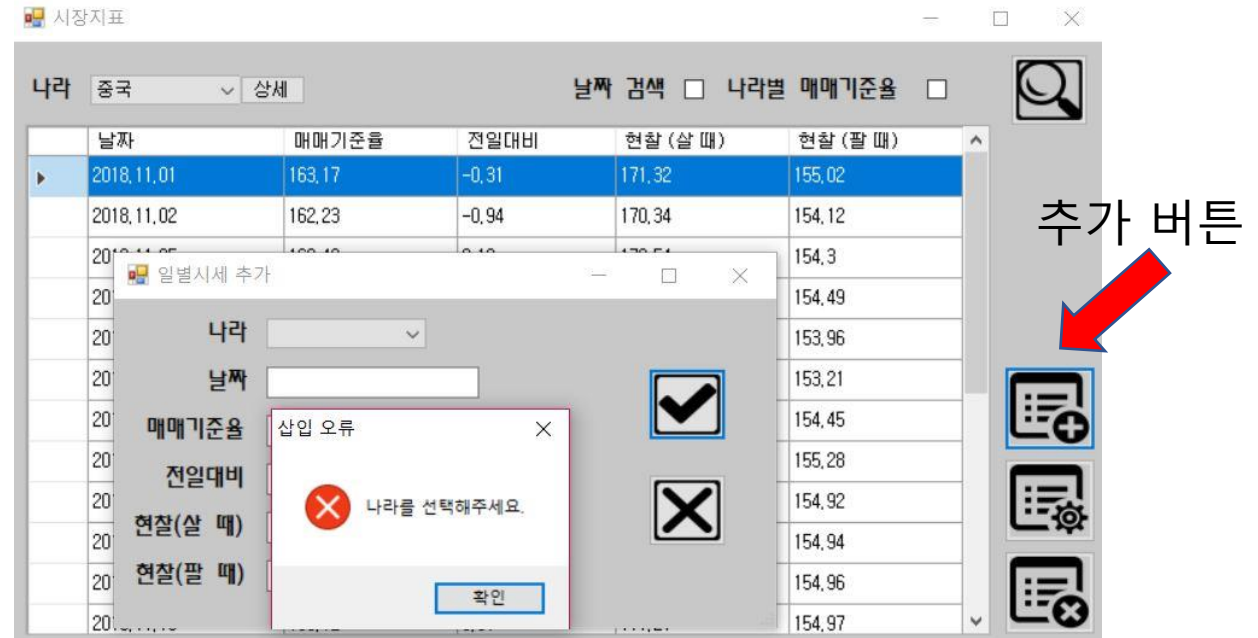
시장지표

나라 중국 상세

날짜 검색 나라별 매매기준율

| | 날짜 | 매매기준율 | 전일대비 | 현찰 (살 때) | 현찰 (팔 때) |
|---|---|---|---|---|---|
| ▸ | 2018.11.01 | 163.17 | -0.31 | 171.32 | 155.02 |
| | 2018.11.02 | 162.23 | -0.94 | 170.34 | 154.12 |
| | 20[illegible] | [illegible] | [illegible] | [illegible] | 154.3 |
| | 20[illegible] | | | | 154.49 |
| | 20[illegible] | | | | 153.96 |
| | 20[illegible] | | | | 153.21 |
| | 20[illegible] | | | | 154.45 |
| | 20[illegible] | | | | 155.28 |
| | 20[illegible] | | | | 154.92 |
| | 20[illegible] | | | | 154.94 |
| | 20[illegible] | | | | 154.96 |
| | 20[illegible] | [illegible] | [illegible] | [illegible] | 154.97 |

추가 버튼

일별시세 추가

나라

날짜

매매기준율

전일대비

현찰(살 때)

현찰(팔 때)

삽입 오류

나라를 선택해주세요.

확인